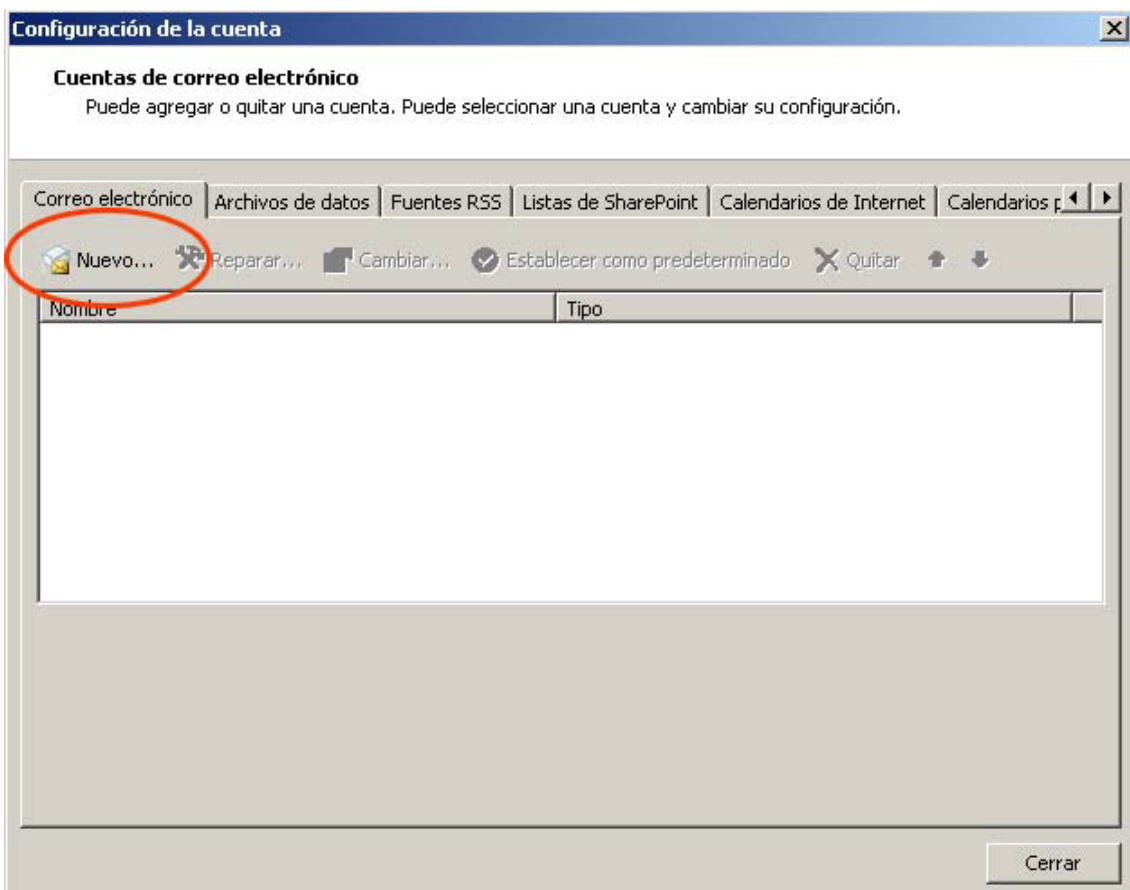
Configuración de la cuenta

Cuentas de correo electrónico
Puede agregar o quitar una cuenta. Puede seleccionar una cuenta y cambiar su configuración.

Correo electrónico | Archivos de datos | Fuentes RSS | Listas de SharePoint | Calendarios de Internet | Calendarios p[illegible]

Nuevo... Reparar... Cambiar... Establecer como predeterminado Quitar

| Nombre | Tipo |
|---|---|

Cerrar